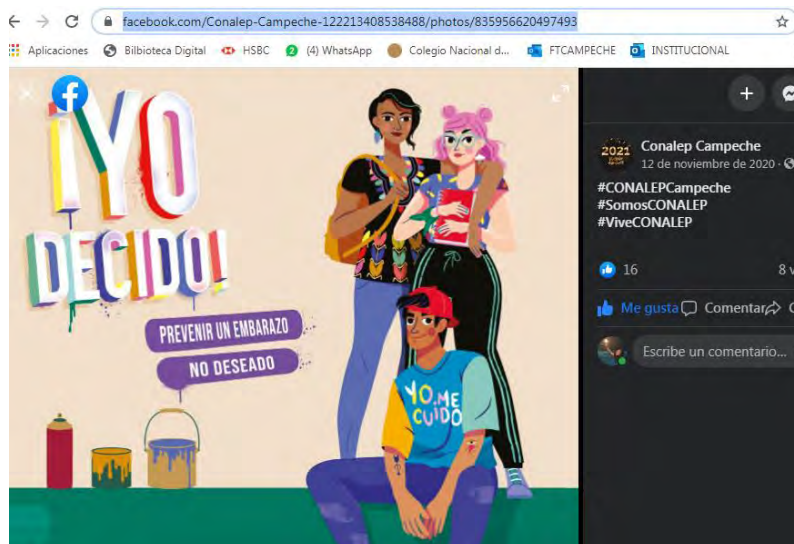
facebook.com/Conalep-Campeche-122213408538488/photos/835956620497493

Aplicaciones Biblioteca Digital HSBC (4) WhatsApp Colegio Nacional d... FTCAMPECHE INSTITUCIONAL

¡YO DECIDO!

PREVENIR UN EMBARAZO NO DESEADO

YO ME CUIDO

Conalep Campeche
12 de noviembre de 2020 ·

#CONALEPCampeche
#SomosCONALEP
#ViveCONALEP

16

8 v

Me gusta Comentar

Escribe un comentario...